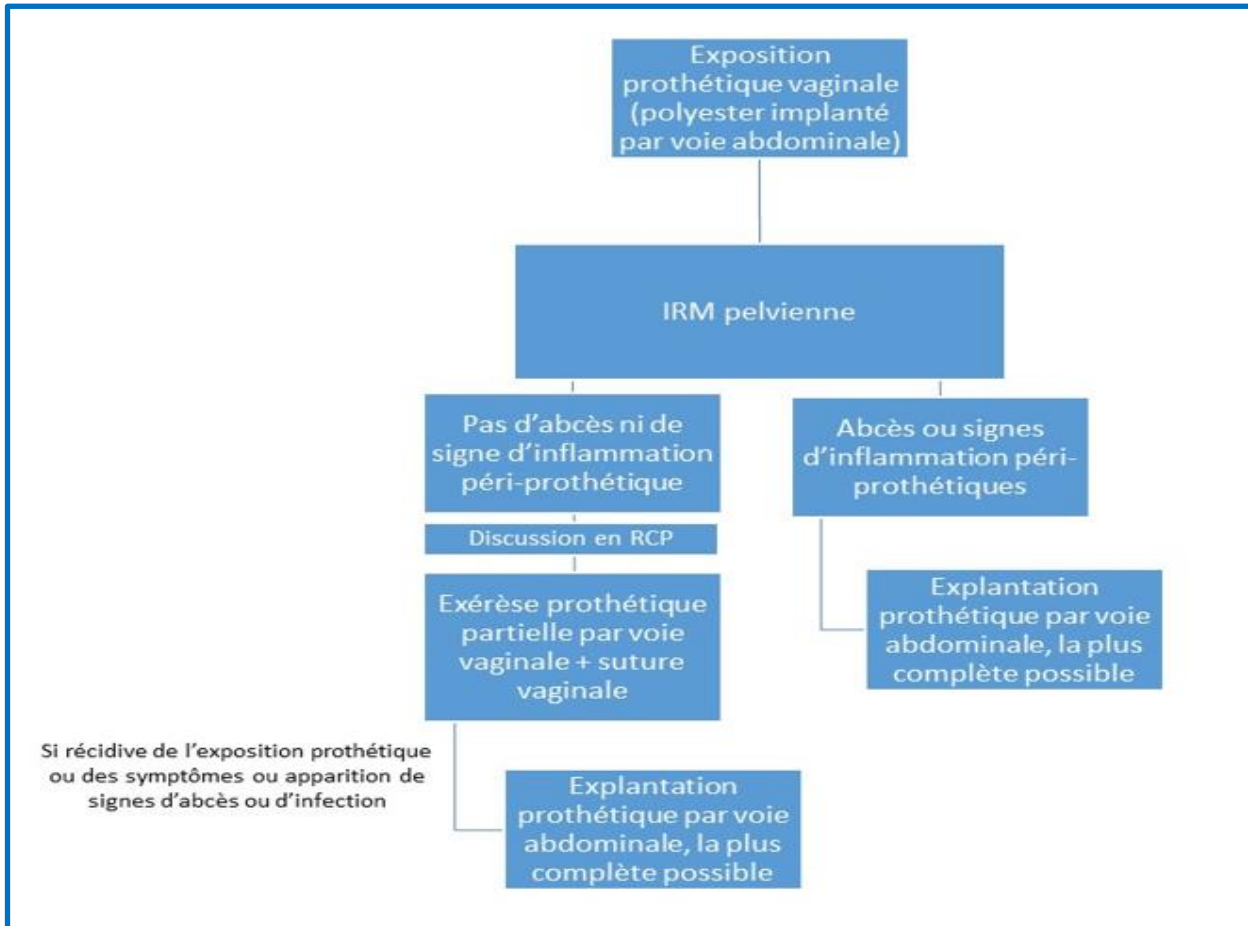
Exposition prothétique vaginale (polyester implanté par voie abdominale)

IRM pelvienne

Pas d'abcès ni de signe d'inflammation péri-prothétique

Abcès ou signes d'inflammation péri-prothétiques

Discussion en RCP

Exérèse prothétique partielle par voie vaginale + suture vaginale

Explantation prothétique par voie abdominale, la plus complète possible

Si récidive de l'exposition prothétique ou des symptômes ou apparition de signes d'abcès ou d'infection

Explantation prothétique par voie abdominale, la plus complète possible